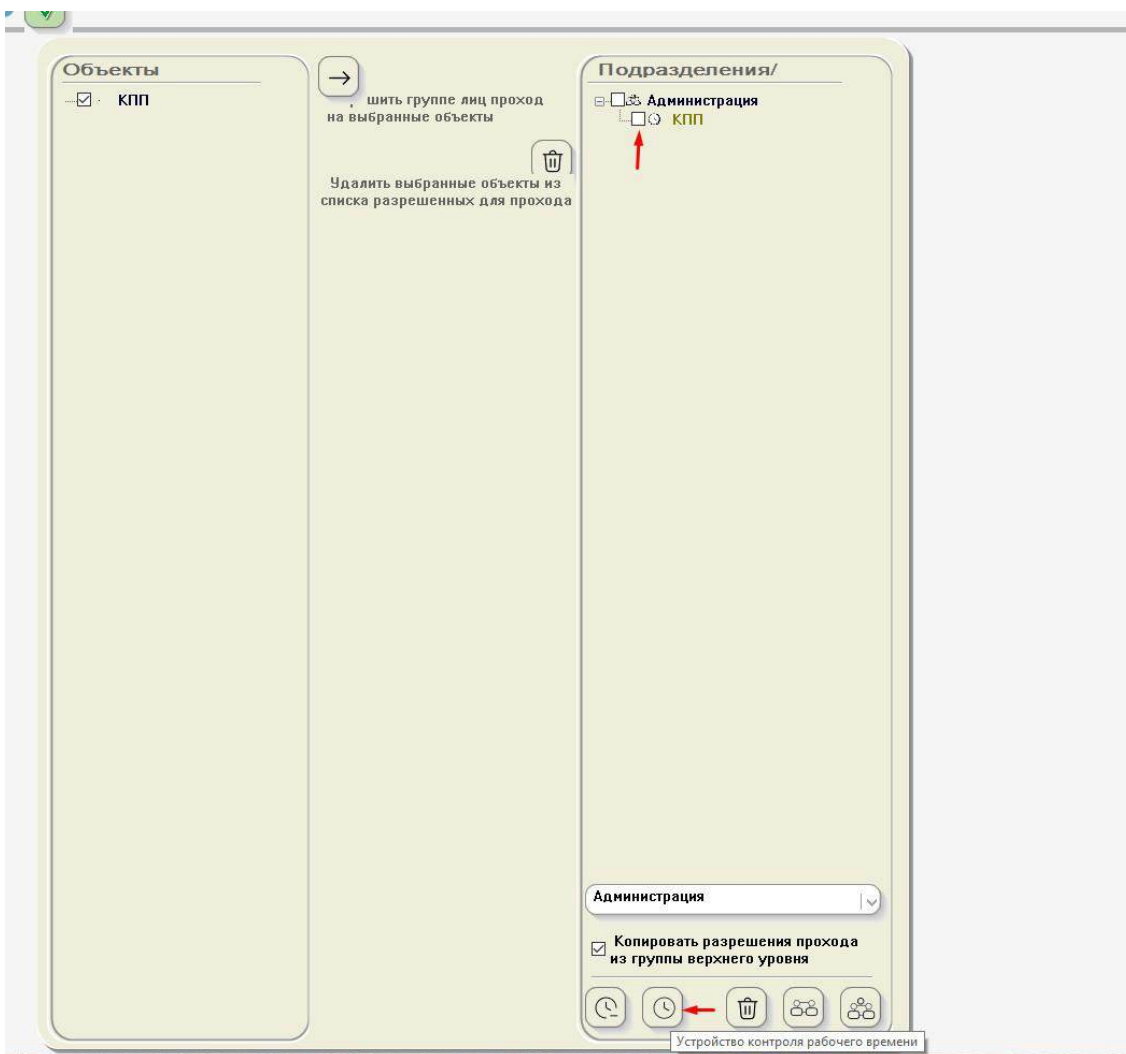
Объекты

КПП

, шить группе лиц проход на выбранные объекты

Удалить выбранные объекты из списка разрешенных для прохода

Подразделения/

Администрация

КПП

Администрация

Копировать разрешения прохода из группы верхнего уровня

Устройство контроля рабочего времени